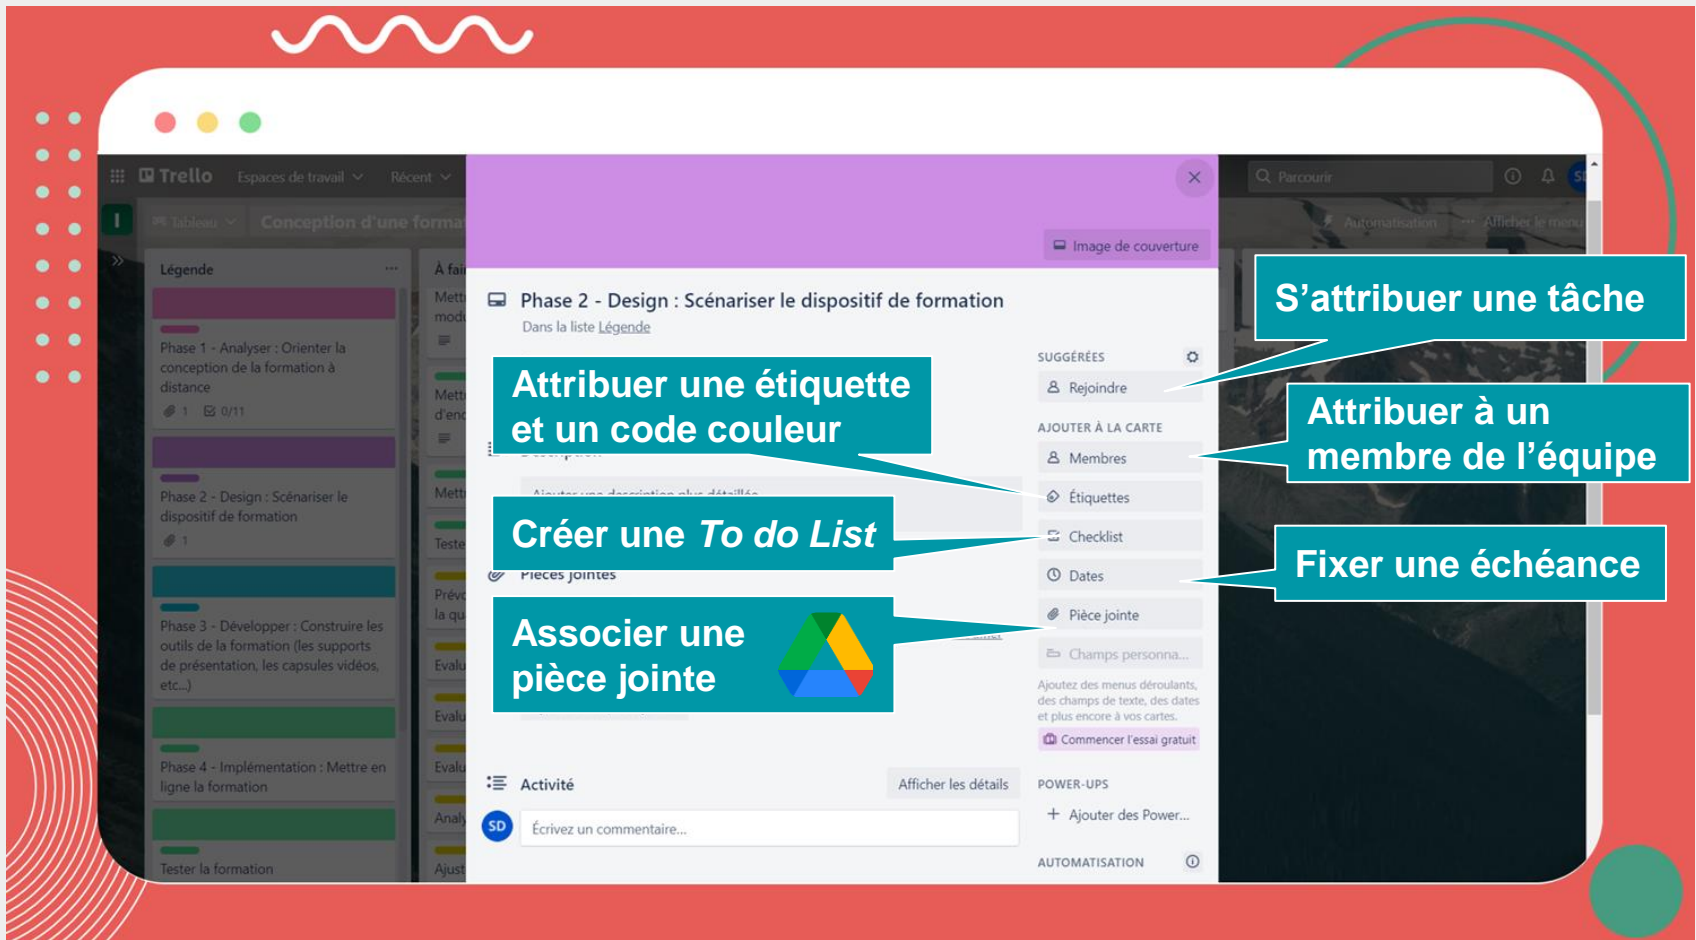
Trello Espaces de travail Récent

Parcourir

Tableau Conception d'une forma

Automatisation Afficher le menu

Légende

Phase 1 - Analyser : Orienter la conception de la formation à distance

1 0/11

Phase 2 - Design : Scénariser le dispositif de formation

1

Phase 3 - Développer : Construire les outils de la formation (les supports de présentation, les capsules vidéos, etc...)

Phase 4 - Implémentation : Mettre en ligne la formation

Tester la formation

À fai

Image de couverture

Phase 2 - Design : Scénariser le dispositif de formation

Dans la liste Légende

SUGGÉRÉES

Rejoindre

AJOUTER À LA CARTE

Membres

Étiquettes

Checklist

Dates

Pièce jointe

Champs personna...

Ajoutez des menus déroulants, des champs de texte, des dates et plus encore à vos cartes.

Commencer l'essai gratuit

POWER-UPS

Ajouter des Power...

AUTOMATISATION

Pièces jointes

Activité

Afficher les détails

SD

Écrivez un commentaire...

S'attribuer une tâche

Attribuer une étiquette et un code couleur

Attribuer à un membre de l'équipe

Créer une To do List

Fixer une échéance

Associer une pièce jointe